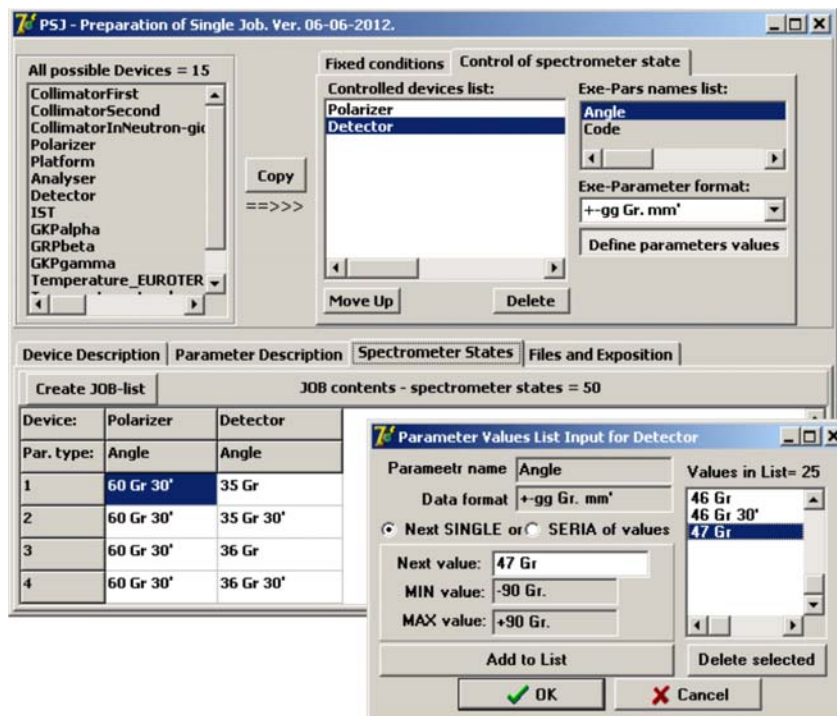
PSJ - Preparation of Single Job. Ver. 06-06-2012.

All possible Devices = 15
CollimatorFirst
CollimatorSecond
CollimatorInNeutron-gi
Polarizer
Platform
Analyser
Detector
IST
GKPalpha
GRPbeta
GKPgamma
Temperature_EUROTER

Copy
==>>>

Fixed conditions | Control of spectrometer state

Controlled devices list:
Polarizer
Detector

Move Up | Delete

Exe-Pars names list:
Angle
Code

Exe-Parameter format:
+-gg Gr. mm'

Define parameters values

Device Description | Parameter Description | Spectrometer States | Files and Exposition

Create JOB-list
JOB contents - spectrometer states = 50

| Device: | Polarizer | Detector |
|---|---|---|
| Par. type: | Angle | Angle |
| 1 | 60 Gr 30' | 35 Gr |
| 2 | 60 Gr 30' | 35 Gr 30' |
| 3 | 60 Gr 30' | 36 Gr |
| 4 | 60 Gr 30' | 36 Gr 30' |

Parameter Values List Input for Detector

Parameetr name Angle
Data format +-gg Gr. mm'
Next SINGLE or SERIA of values
Next value: 47 Gr
MIN value: -90 Gr.
MAX value: +90 Gr.

Values in List= 25
46 Gr
46 Gr 30'
47 Gr

Add to List
Delete selected
OK
Cancel